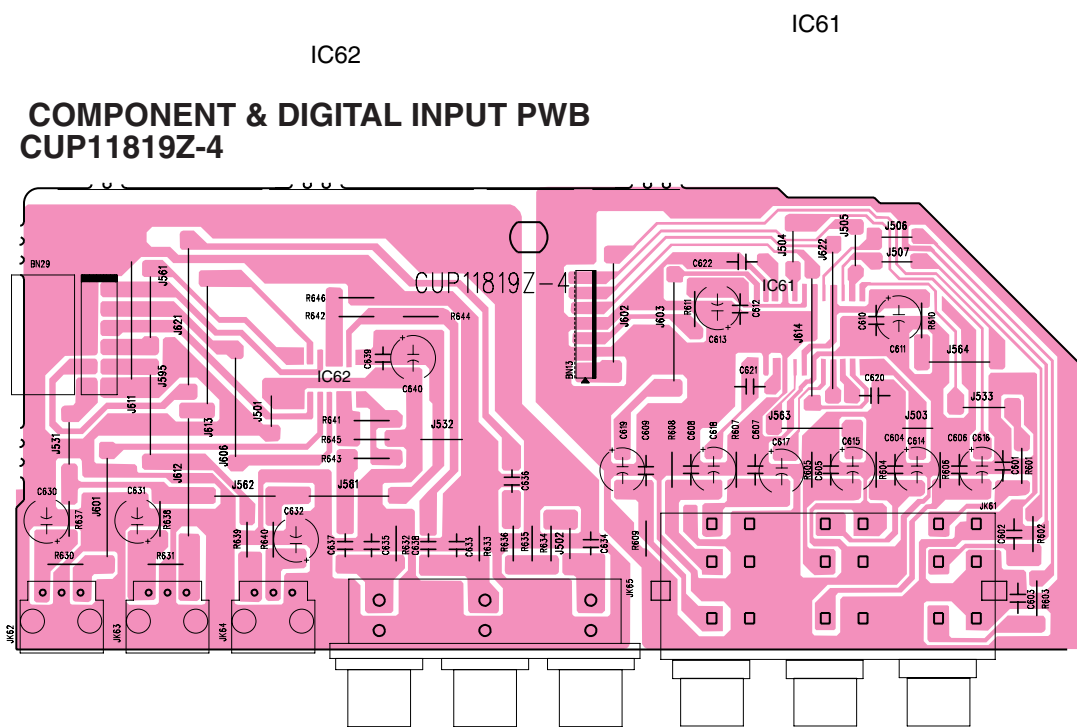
IC61

IC62

COMPONENT & DIGITAL INPUT PWB
CUP11819Z-4

BN29
J561
J621
J595
J611
J531
C630
R637
J601
R630
JK62
C631
R638
R631
JK63
J612
J613
J606
J501
J562
R639
R640
C632
JK64
R646
R642
R644
C639
C640
IC62
R641
R645
R643
J532
J561
C637
C635
R632
C638
C633
R633
C636
R636
R635
R634
J502
C634
JK65
CUP11819Z-4
BN13
J602
J603
C622
J504
J622
J505
J506
J507
IC61
R611
C612
C613
J614
C610
R610
C611
J564
C621
C620
J533
J563
J503
C619
C609
R608
C608
C618
R607
C607
C617
R605
C605
C615
R604
C604
C614
R606
C606
C616
C601
R601
R609
JK61
C602
R602
C603
R603